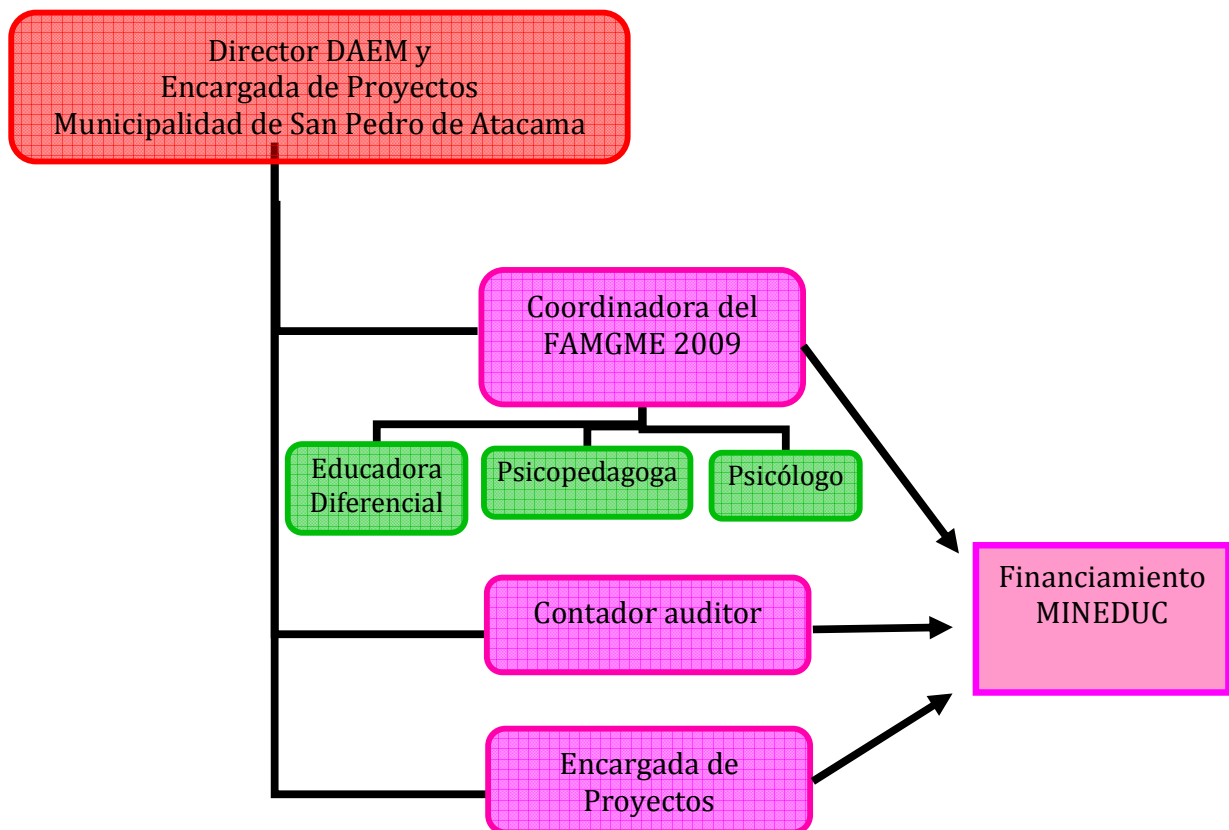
Director DAEM y
Encargada de Proyectos
Municipalidad de San Pedro de Atacama

Coordinadora del
FAMGME 2009

Educadora
Diferencial

Psicopedagoga

Psicólogo

Financiamiento
MINEDUC

Contador auditor

Encargada de
Proyectos